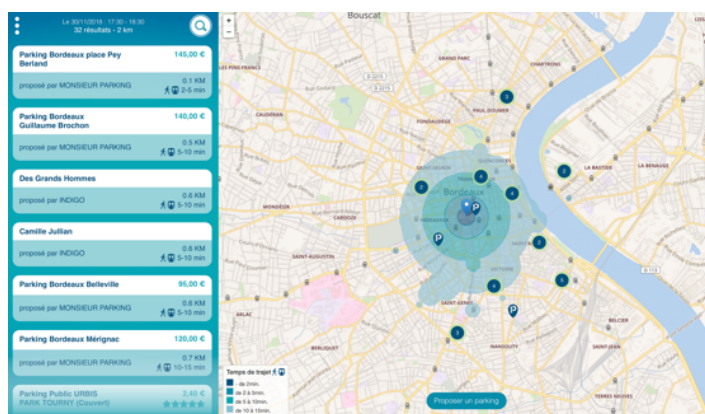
Le 30/11/2018 - 17:30 - 18:30
32 résultats - 2 km

Parking Bordeaux place Pey Berland
145,00 €
proposé par MONSIEUR PARKING
0.1 KM
2-5 min

Parking Bordeaux Guillaume Brochon
140,00 €
proposé par MONSIEUR PARKING
0.5 KM
5-10 min

Des Grands Hommes
proposé par INDIGO
0.6 KM
5-10 min

Camille Jullian
proposé par INDIGO
0.6 KM
5-10 min

Parking Bordeaux Belleville
95,00 €
proposé par MONSIEUR PARKING
0.6 KM
5-10 min

Parking Bordeaux Mérignac
120,00 €
proposé par MONSIEUR PARKING
0.7 KM
10-15 min

Parking Public URBIS PARK TOURNY (Couvert)
2,40 €

+
−
Bouscat
LES PINS-FRANCS
GRAND PARC
CHARTRONS
CAUDÉRAN
PAUL DOUMER
FONDAUDÈGE
LA BASTIDE
LA BENAUGE
Bordeaux
MONDÉSIR
SAINT-AUGUSTIN
VICTOIRE
SAINT-JEAN
NANSOUTY
BELCIER
ARAGO
BERLIQUET
3
4
2
4
4
2
2
3
4
3
2
P
P
P
Temps de trajet
- de 2min.
de 2 à 5min.
de 5 à 10min.
de 10 à 15min.
Proposer un parking